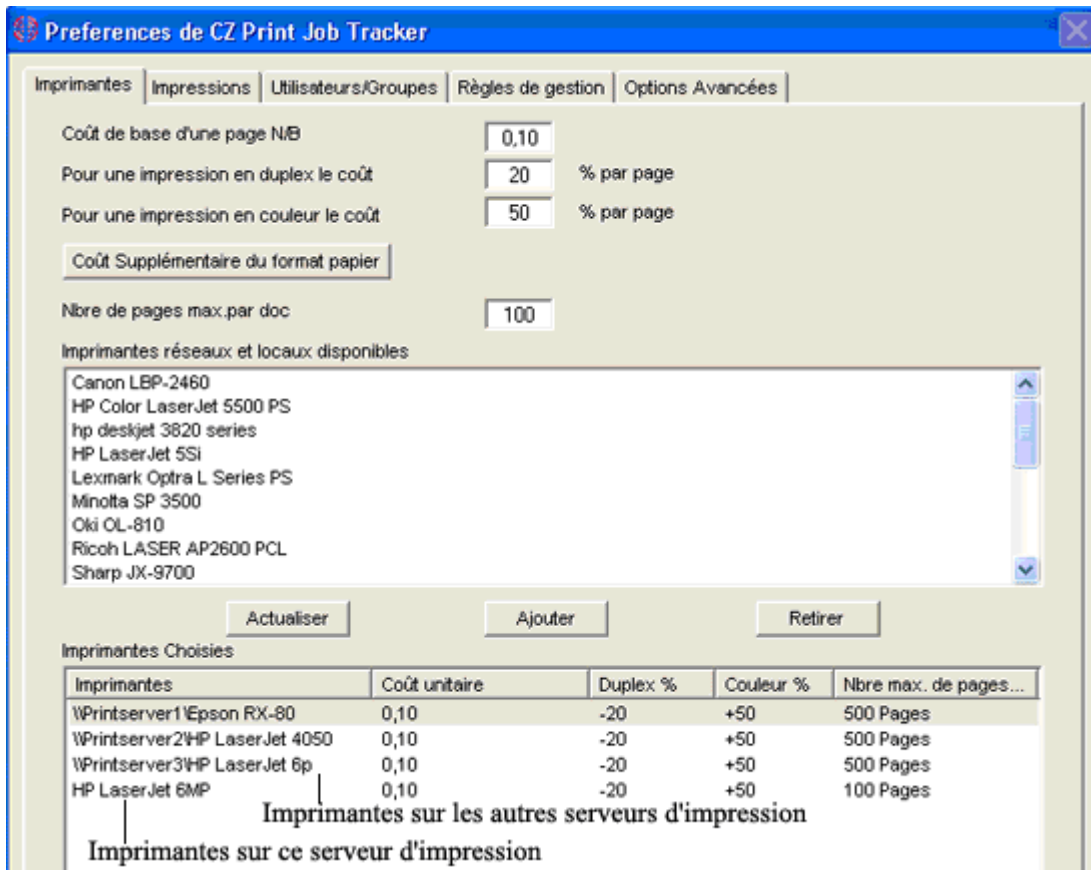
Preferences de CZ Print Job Tracker

Imprimantes | Impressions | Utilisateurs/Groupes | Règles de gestion | Options Avancées

Coût de base d'une page N/B 0,10

Pour une impression en duplex le coût 20 % par page

Pour une impression en couleur le coût 50 % par page

Coût Supplémentaire du format papier

Nbre de pages max.par doc 100

Imprimantes réseaux et locaux disponibles

Canon LBP-2460
HP Color LaserJet 5500 PS
hp deskjet 3820 series
HP LaserJet 5Si
Lexmark Optra L Series PS
Minolta SP 3500
Oki OL-810
Ricoh LASER AP2600 PCL
Sharp JX-9700

Actualiser Ajouter Retirer

Imprimantes Choisies

| Imprimantes | Coût unitaire | Duplex % | Couleur % | Nbre max. de pages... |
|---|---|---|---|---|
| \\Printserver1\Epson RX-80 | 0,10 | -20 | +50 | 500 Pages |
| \\Printserver2\HP LaserJet 4050 | 0,10 | -20 | +50 | 500 Pages |
| \\Printserver3\HP LaserJet 6p | 0,10 | -20 | +50 | 500 Pages |
| HP LaserJet 6MP | 0,10 | -20 | +50 | 100 Pages |

Imprimantes sur les autres serveurs d'impression

Imprimantes sur ce serveur d'impression